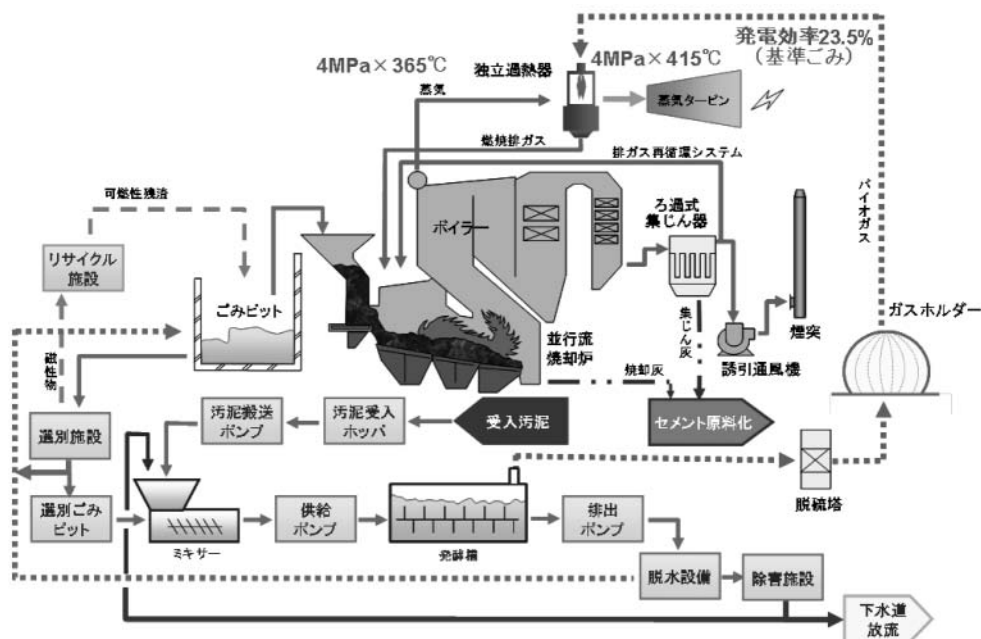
発電効率23.5%
（基準ごみ）

4MPa×365℃

独立過熱器

4MPa×415℃

蒸気

蒸気タービン

燃焼排ガス

排ガス再循環システム

可燃性残渣

バイオガス

リサイクル施設

ボイラー

ろ過式集じん器

ごみピット

磁性物

集じん灰

煙突

ガスホルダー

並行流焼却炉

焼却灰

誘引通風機

選別施設

汚泥搬送ポンプ

汚泥受入ホッパ

受入汚泥

セメント原料化

脱硫塔

選別ごみピット

ミキサー

供給ポンプ

発酵槽

排出ポンプ

脱水設備

除害施設

下水道放流